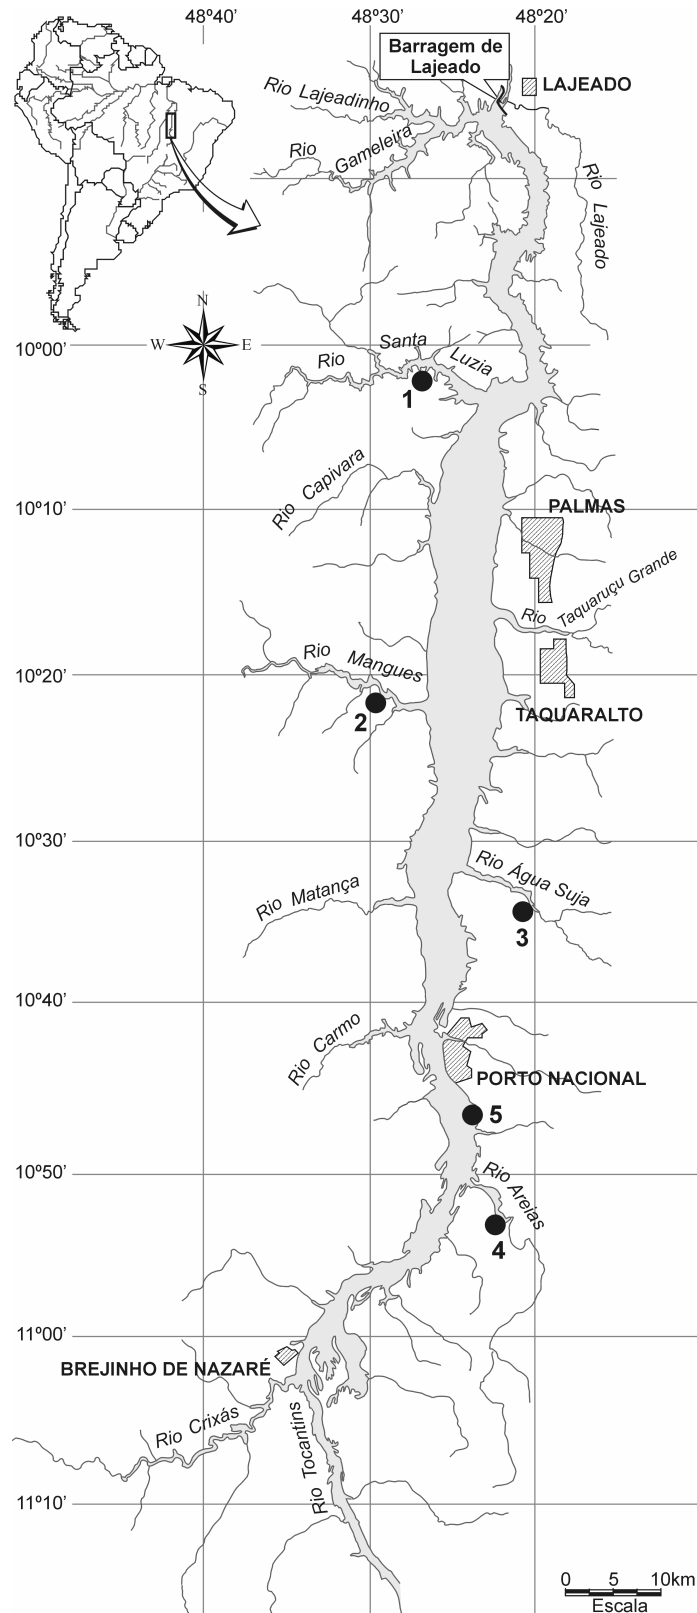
48°40'
48°30'
48°20'
Barragem de Lajeado
LAJEADO
Rio Lajeadinho
Rio Gameleira
Rio Lajeado
N
W
E
S
10°00'
Rio Santa Luzia
1
Rio Capivara
10°10'
PALMAS
Rio Taquaruçu Grande
Rio Mangues
10°20'
2
TAQUARALTO
10°30'
Rio Água Suja
Rio Matança
3
10°40'
Rio Carmo
PORTO NACIONAL
5
10°50'
Rio Areias
4
11°00'
BREJINHO DE NAZARÉ
Rio Crixás
Rio Tocantins
11°10'
0 5 10km
Escala